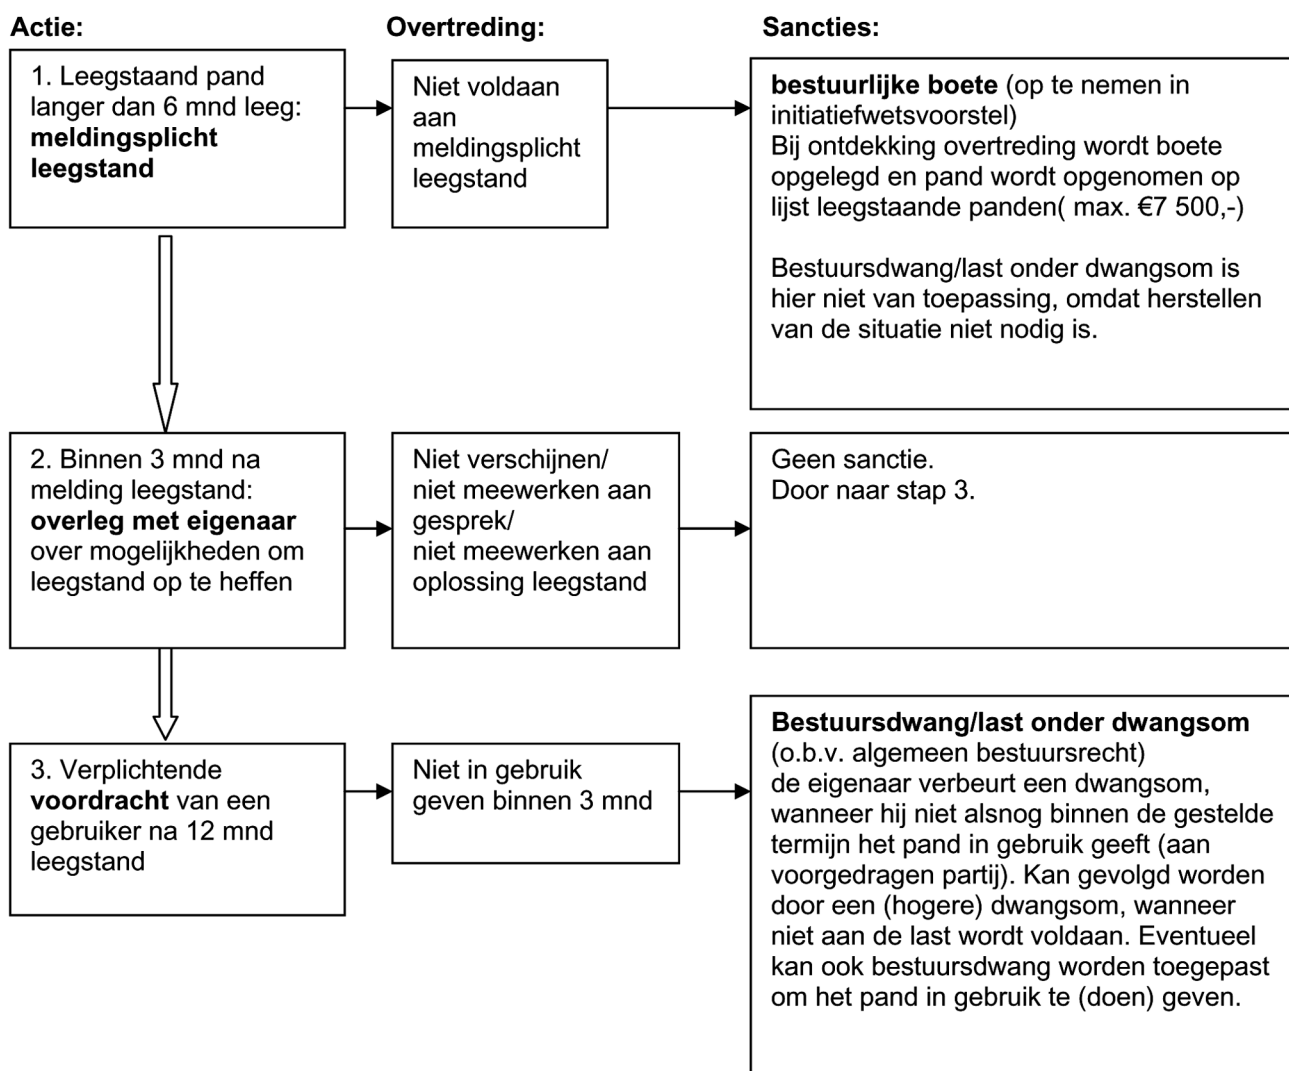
Actie:

Overtreding:

Sancties:

1. Leegstaand pand langer dan 6 mnd leeg: **meldingsplicht leegstand**

Niet voldaan aan meldingsplicht leegstand

**bestuurlijke boete** (op te nemen in initiatiefwetsvoorstel)
Bij ontdekking overtreding wordt boete opgelegd en pand wordt opgenomen op lijst leegstaande panden( max. €7 500,-)

Bestuursdwang/last onder dwangsom is hier niet van toepassing, omdat herstellen van de situatie niet nodig is.

2. Binnen 3 mnd na melding leegstand: **overleg met eigenaar** over mogelijkheden om leegstand op te heffen

Niet verschijnen/ niet meewerken aan gesprek/ niet meewerken aan oplossing leegstand

Geen sanctie.
Door naar stap 3.

3. Verplichtende **voordracht** van een gebruiker na 12 mnd leegstand

Niet in gebruik geven binnen 3 mnd

**Bestuursdwang/last onder dwangsom**
(o.b.v. algemeen bestuursrecht)
de eigenaar verbeurt een dwangsom, wanneer hij niet alsnog binnen de gestelde termijn het pand in gebruik geeft (aan voorgedragen partij). Kan gevolgd worden door een (hogere) dwangsom, wanneer niet aan de last wordt voldaan. Eventueel kan ook bestuursdwang worden toegepast om het pand in gebruik te (doen) geven.